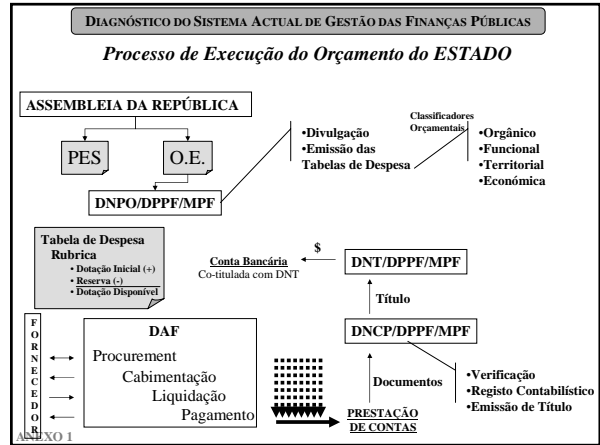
DIAGNÓSTICO DO SISTEMA ACTUAL DE GESTÃO DAS FINANÇAS PÚBLICAS

Processo de Execução do Orçamento do ESTADO

ASSEMBLEIA DA REPÚBLICA

PES

O.E.

DNPO/DPPF/MPF

•Divulgação
•Emissão das Tabelas de Despesa

Classificadores Orçamentais

•Orgânico
•Funcional
•Territorial
•Económica

Tabela de Despesa Rubrica
• Dotação Inicial (+)
• Reserva (-)
• Dotação Disponível

$

Conta Bancária
Co-titulada com DNT

DNT/DPPF/MPF

Título

DNCP/DPPF/MPF

F O R N E C E D O R

DAF

Procurement
Cabimentação
Liquidação
Pagamento

Documentos

•Verificação
•Registo Contabilístico
•Emissão de Título

PRESTAÇÃO DE CONTAS

ANEXO 1